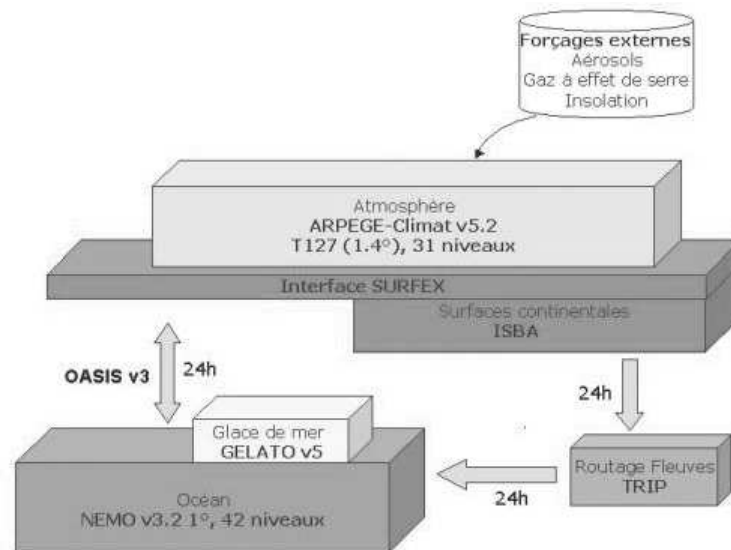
Forçages externes
Aérosols
Gaz à effet de serre
Insolation

Atmosphère
ARPEGE-Climat v5.2
T127 (1.4°), 31 niveaux

Interface SURFEX

Surfaces continentales
ISBA

OASIS v3

24h

24h

Glace de mer
GELATO v5

Routage Fleuves
TRIP

24h

Océan
NEMO v3.2 1°, 42 niveaux